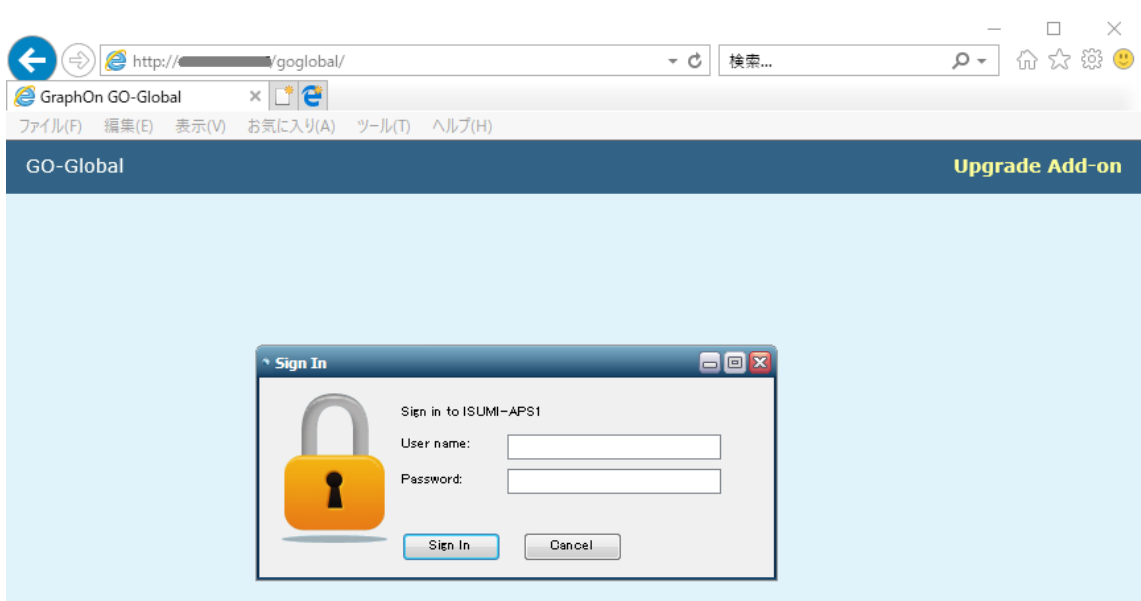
http://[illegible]/goglobal/

検索...

GraphOn GO-Global

ファイル(F) 編集(E) 表示(V) お気に入り(A) ツール(T) ヘルプ(H)

GO-Global

Upgrade Add-on

Sign In

Sign in to ISUMI-APS1

User name:

Password:

Sign In

Cancel